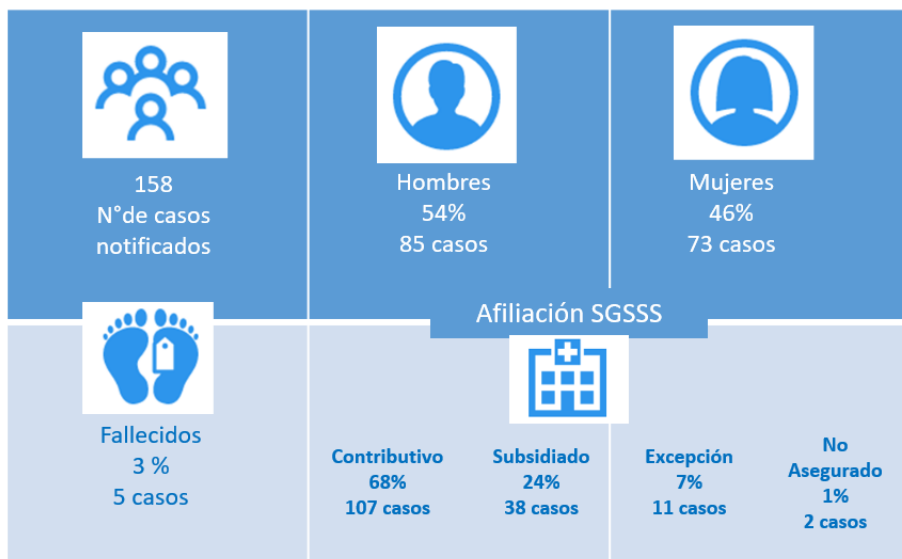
158
N°de casos
notificados

Hombres
54%
85 casos

Mujeres
46%
73 casos

Afiliación SGSSS

Fallecidos
3 %
5 casos

Contributivo
68%
107 casos

Subsidiado
24%
38 casos

Excepción
7%
11 casos

No
Asegurado
1%
2 casos